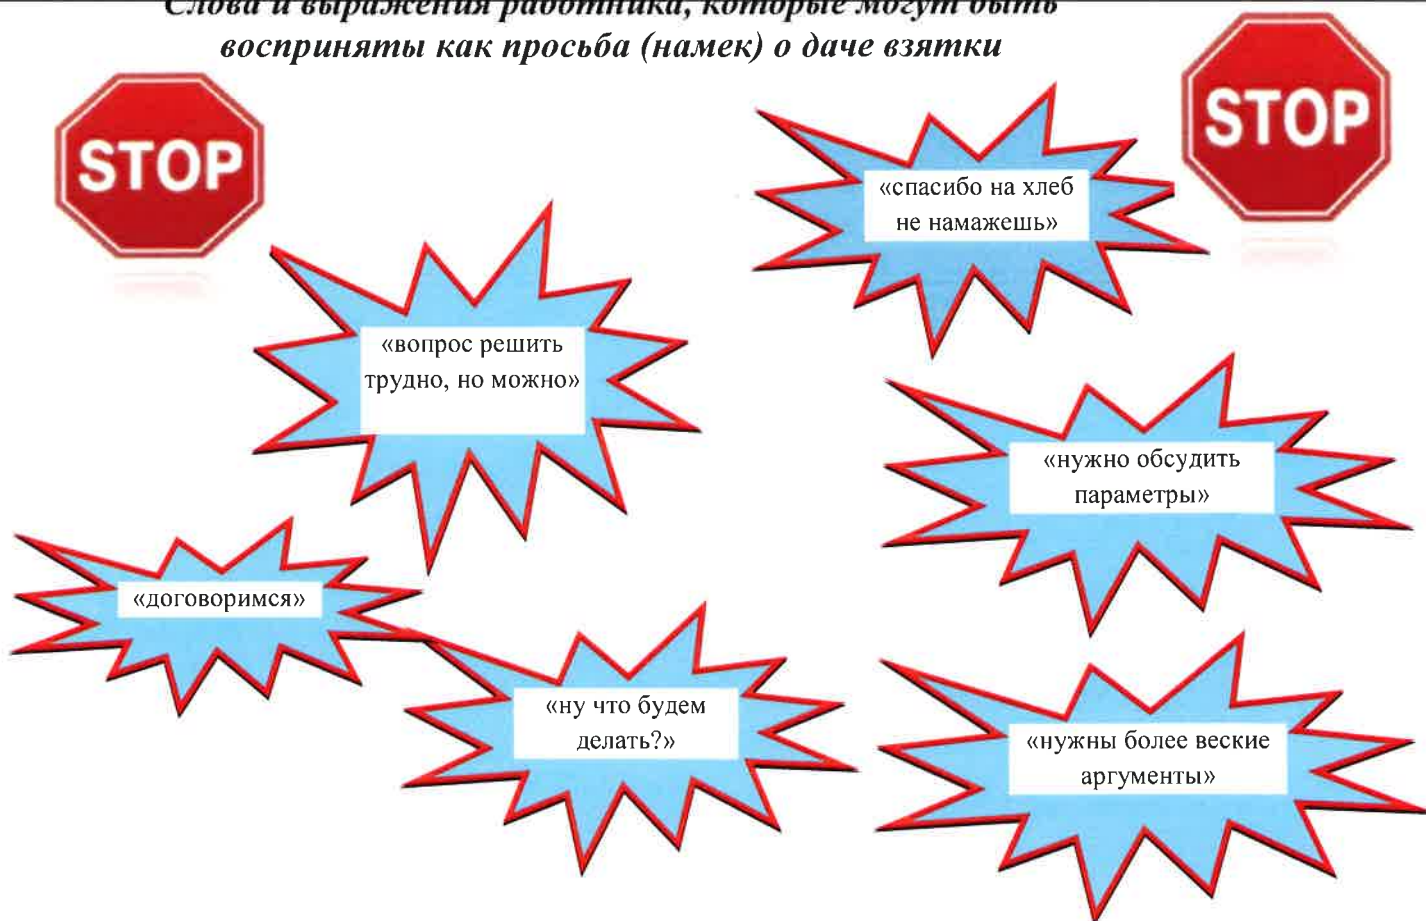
Слова и выражения работника, которые могут быть восприняты как просьба (намек) о даче взятки

STOP

STOP

«спасибо на хлеб не намажешь»

«вопрос решить трудно, но можно»

«нужно обсудить параметры»

«договоримся»

«ну что будем делать?»

«нужны более веские аргументы»